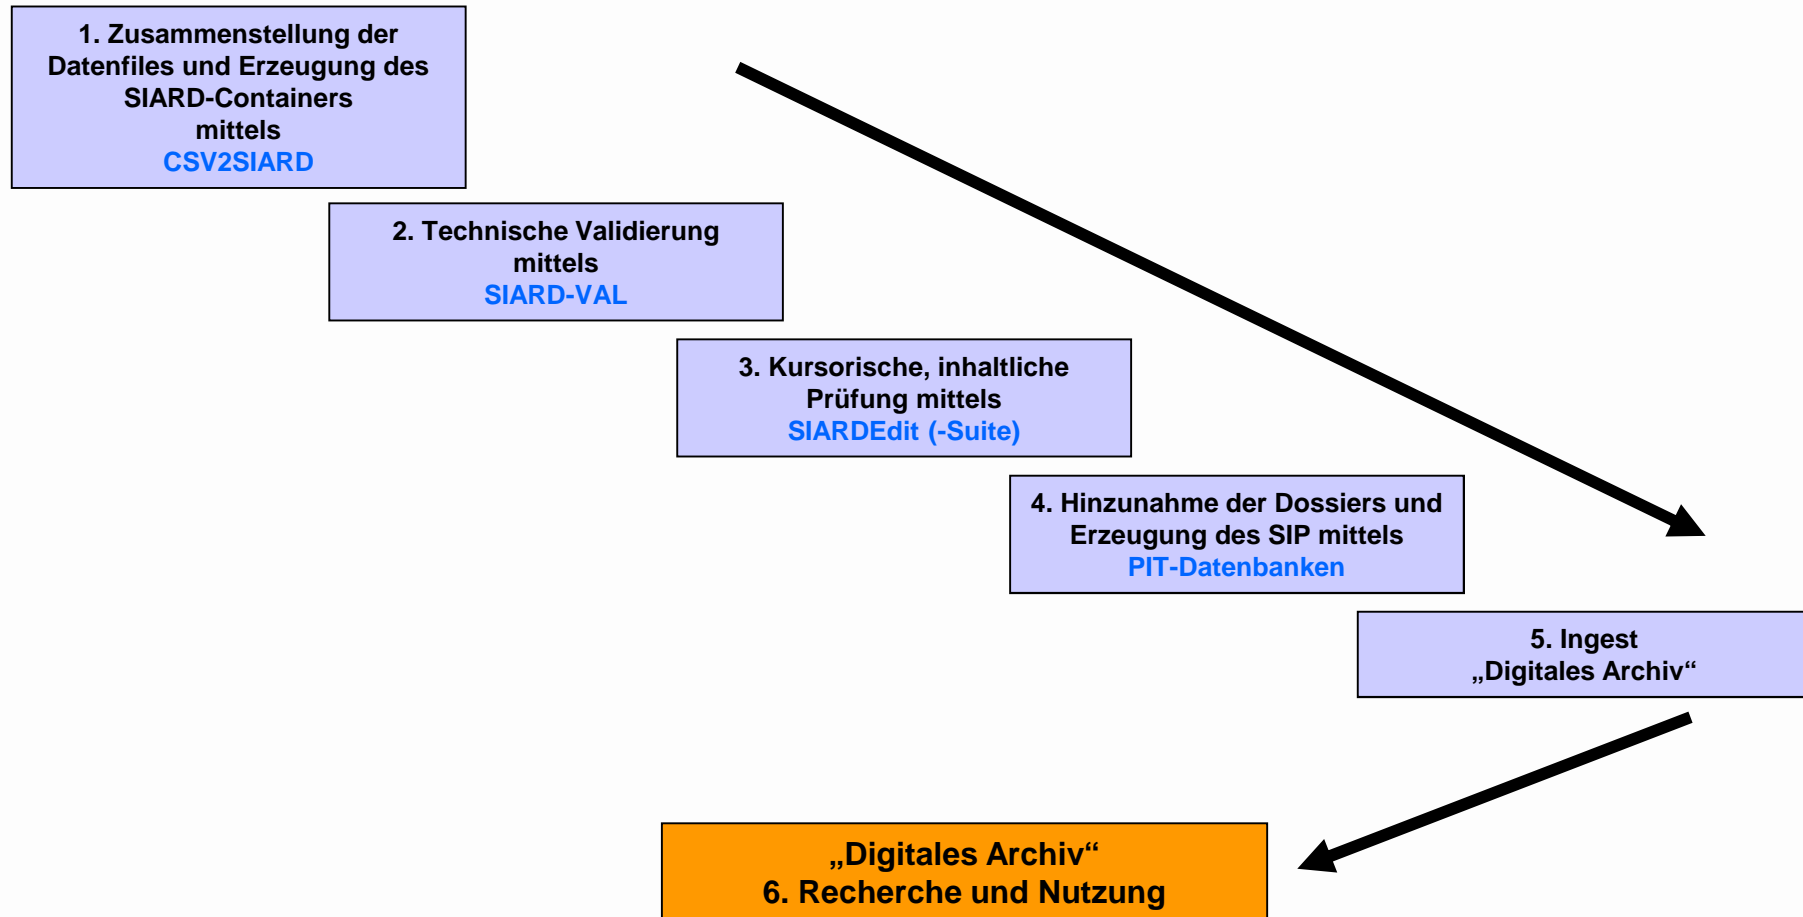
1. Zusammenstellung der Datenfiles und Erzeugung des SIARD-Containers mittels
CSV2SIARD

2. Technische Validierung mittels
SIARD-VAL

3. Kursorische, inhaltliche Prüfung mittels
SIARDEdit (-Suite)

4. Hinzunahme der Dossiers und Erzeugung des SIP mittels
PIT-Datenbanken

5. Ingest
„Digitales Archiv“

„Digitales Archiv“
6. Recherche und Nutzung